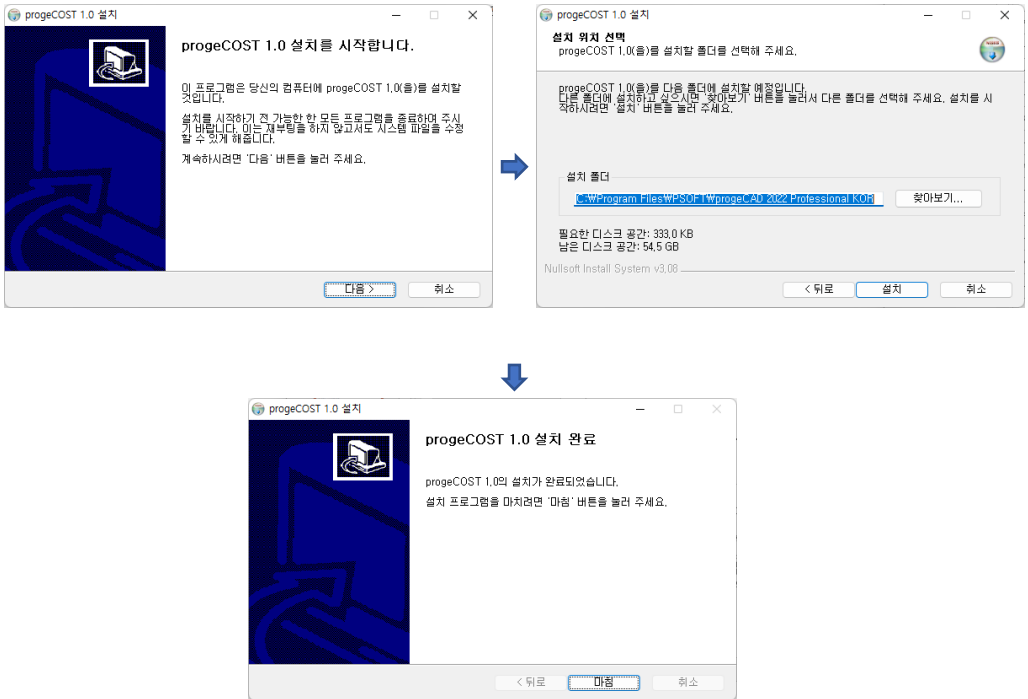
progeCOST 1.0 설치

progeCOST 1.0 설치를 시작합니다.

이 프로그램은 당신의 컴퓨터에 progeCOST 1.0(을)를 설치할 것입니다.

설치를 시작하기 전 가능한 한 모든 프로그램을 종료하여 주시기 바랍니다. 이는 재부팅을 하지 않고서도 시스템 파일을 수정할 수 있게 해줍니다.

계속하시려면 '다음' 버튼을 눌러 주세요.

다음 >
취소

progeCOST 1.0 설치

설치 위치 선택
progeCOST 1.0(을)를 설치할 폴더를 선택해 주세요.

progeCOST 1.0(을)를 다음 폴더에 설치할 예정입니다.
다른 폴더에 설치하고 싶으시면 '찾아보기' 버튼을 눌러서 다른 폴더를 선택해 주세요. 설치를 시작하시려면 '설치' 버튼을 눌러 주세요.

설치 폴더
C:\Program Files\PSOFT\progeCAD 2022 Professional KOR
찾아보기...

필요한 디스크 공간: 333.0 KB
남은 디스크 공간: 54.5 GB

Nullsoft Install System v3.08

< 뒤로
설치
취소

progeCOST 1.0 설치

progeCOST 1.0 설치 완료

progeCOST 1.0의 설치가 완료되었습니다.

설치 프로그램을 마치려면 '마침' 버튼을 눌러 주세요.

< 뒤로
마침
취소